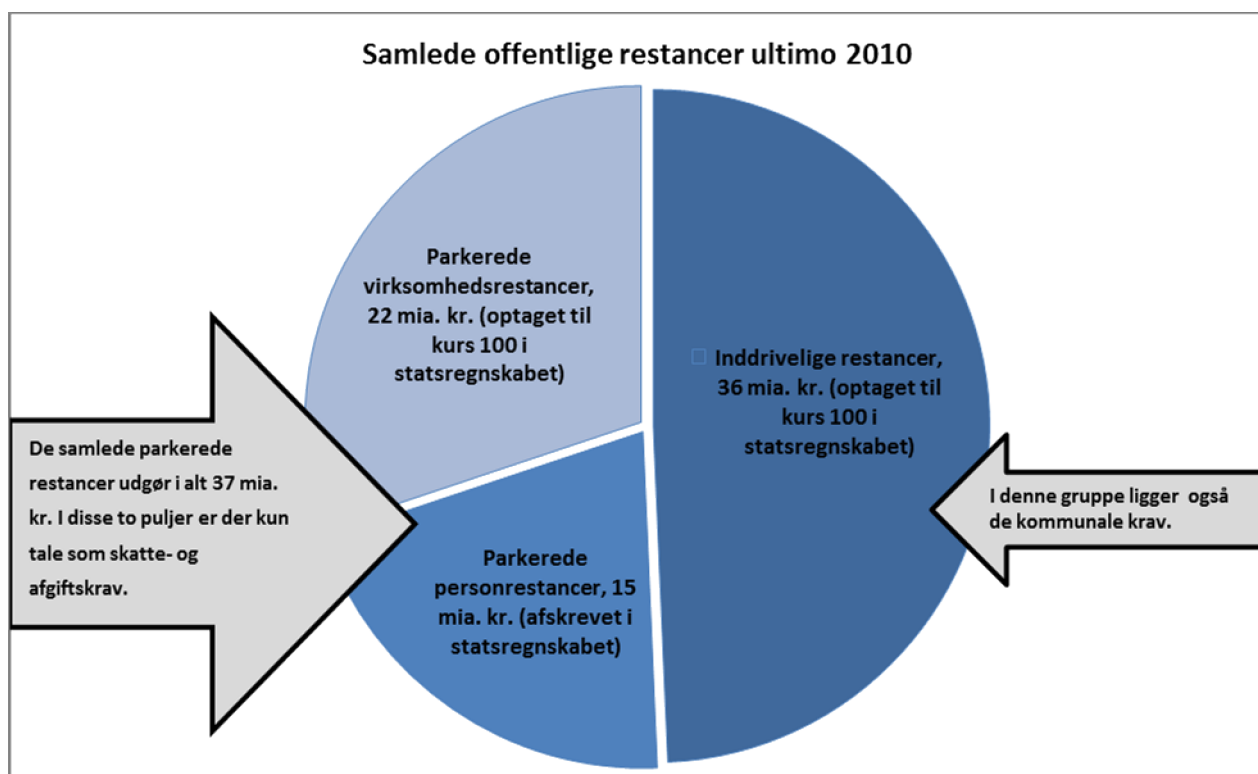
Samlede offentlige restancer ultimo 2010

Parkerede virksomhedsrestancer, 22 mia. kr. (optaget til kurs 100 i statsregnskabet)

Inddrivelige restancer, 36 mia. kr. (optaget til kurs 100 i statsregnskabet)

De samlede parkerede restancer udgør i alt 37 mia. kr. I disse to puljer er der kun tale som skatte- og afgiftskrav.

Parkerede personrestancer, 15 mia. kr. (afskrevet i statsregnskabet)

I denne gruppe ligger også de kommunale krav.